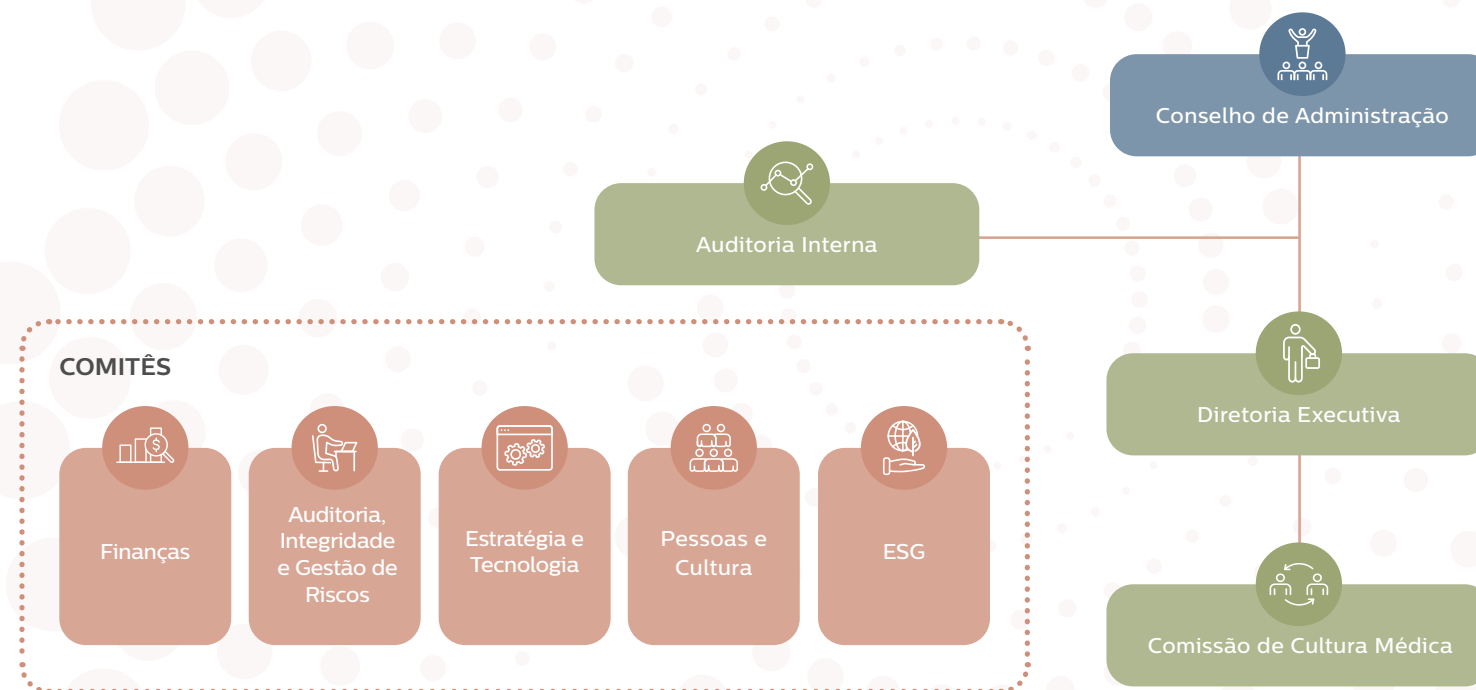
Conselho de Administração

Auditoria Interna

COMITÊS

Finanças

Auditoria, Integridade e Gestão de Riscos

Estratégia e Tecnologia

Pessoas e Cultura

ESG

Diretoria Executiva

Comissão de Cultura Médica